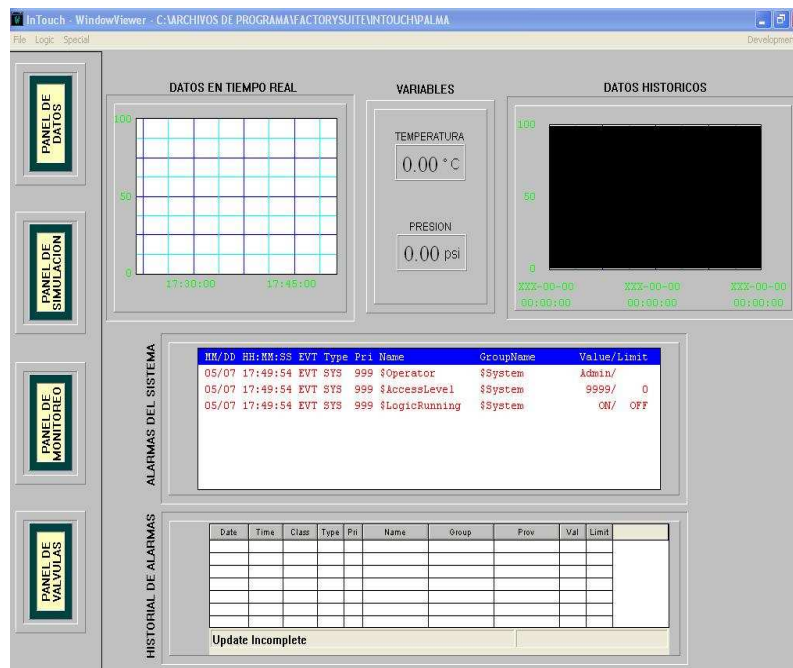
InTouch - WindowViewer - C:\ARCHIVOS DE PROGRAMA\FACTORYSUITE\INTOUCH\PALMA

File Logic Special

Developmen

PANEL DE DATOS

PANEL DE SIMULACION

PANEL DE MONITOREO

PANEL DE VALVULAS

DATOS EN TIEMPO REAL

100

50

0

17:30:00

17:45:00

VARIABLES

TEMPERATURA

0.00 °C

PRESION

0.00 psi

DATOS HISTORICOS

100

50

0

XXX-00-00 00:00:00

XXX-00-00 00:00:00

XXX-00-00 00:00:00

ALARMAS DEL SISTEMA

| MM/DD | HH:MM:SS | EVT | Type | Pri | Name | GroupName | Value/Limit |
|---|---|---|---|---|---|---|---|
| 05/07 | 17:49:54 | EVT | SYS | 999 | \$Operator | \$System | Admin/ |
| 05/07 | 17:49:54 | EVT | SYS | 999 | \$AccessLevel | \$System | 9999/ 0 |
| 05/07 | 17:49:54 | EVT | SYS | 999 | \$LogicRunning | \$System | ON/ OFF |

HISTORIAL DE ALARMAS

| Date | Time | Class | Type | Pri | Name | Group | Prov | Val | Limit |
|---|---|---|---|---|---|---|---|---|---|
| | | | | | | | | | |

Update Incomplete